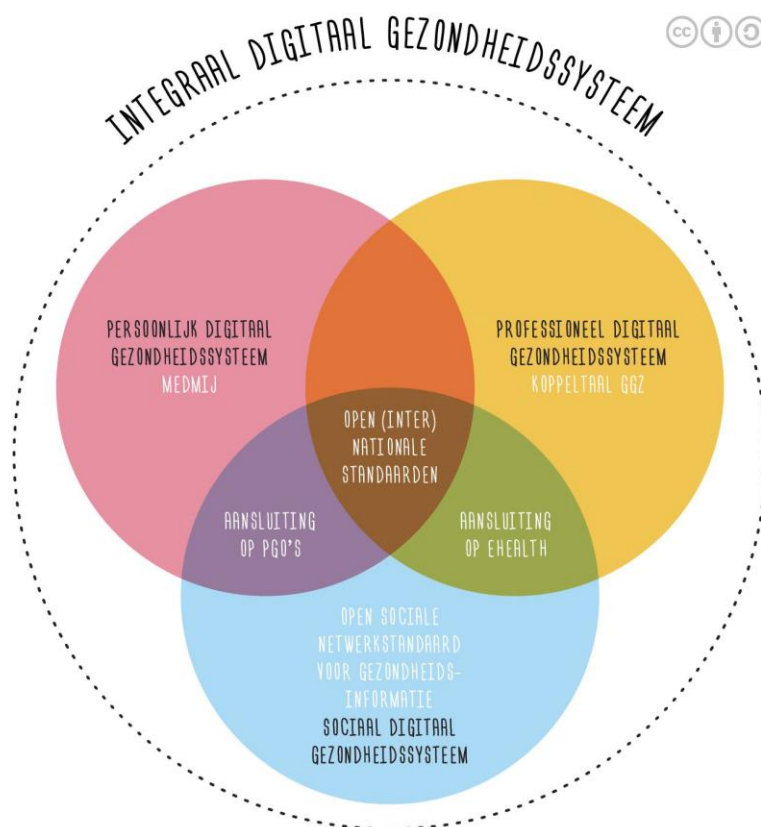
INTEGRAAL DIGITAAL GEZONDHEIDSSYSTEEM

PERSOONLIJK DIGITAAL GEZONDHEIDSSYSTEEM
MEDMIJ

PROFESSIONEEL DIGITAAL GEZONDHEIDSSYSTEEM
KOPPELTAAL GGZ

OPEN (INTER) NATIONALE STANDAARDEN

AANSLUITING OP PGO'S

AANSLUITING OP EHEALTH

OPEN SOCIALE NETWERKSTANDAARD VOOR GEZONDHEIDS-INFORMATIE
SOCIAAL DIGITAAL GEZONDHEIDSSYSTEEM